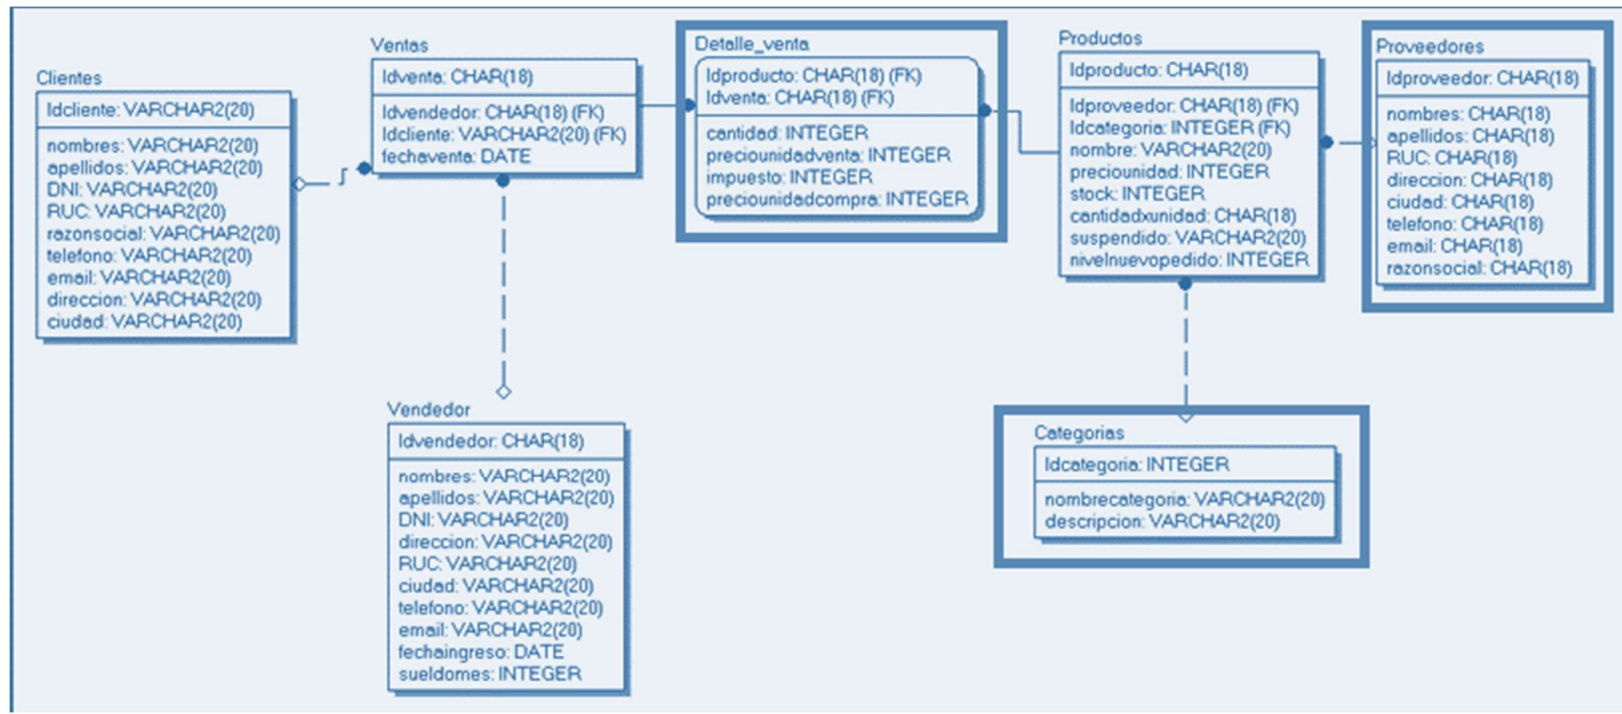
Clientes

Idcliente: VARCHAR2(20)

nombres: VARCHAR2(20)
apellidos: VARCHAR2(20)
DNI: VARCHAR2(20)
RUC: VARCHAR2(20)
razonsocial: VARCHAR2(20)
telefono: VARCHAR2(20)
email: VARCHAR2(20)
direccion: VARCHAR2(20)
ciudad: VARCHAR2(20)

Ventas

Idventa: CHAR(18)

Idvendedor: CHAR(18) (FK)
Idcliente: VARCHAR2(20) (FK)
fechaventa: DATE

Detalle_venta

Idproducto: CHAR(18) (FK)
Idventa: CHAR(18) (FK)

cantidad: INTEGER
preciounidadventa: INTEGER
impuesto: INTEGER
preciounidadcompra: INTEGER

Productos

Idproducto: CHAR(18)

Idproveedor: CHAR(18) (FK)
Idcategoria: INTEGER (FK)
nombre: VARCHAR2(20)
preciounidad: INTEGER
stock: INTEGER
cantidadxunidad: CHAR(18)
suspendido: VARCHAR2(20)
nivelnuevopedido: INTEGER

Proveedores

Idproveedor: CHAR(18)

nombres: CHAR(18)
apellidos: CHAR(18)
RUC: CHAR(18)
direccion: CHAR(18)
ciudad: CHAR(18)
telefono: CHAR(18)
email: CHAR(18)
razonsocial: CHAR(18)

Vendedor

Idvendedor: CHAR(18)

nombres: VARCHAR2(20)
apellidos: VARCHAR2(20)
DNI: VARCHAR2(20)
direccion: VARCHAR2(20)
RUC: VARCHAR2(20)
ciudad: VARCHAR2(20)
telefono: VARCHAR2(20)
email: VARCHAR2(20)
fechaingreso: DATE
sueldomes: INTEGER

Categorias

Idcategoria: INTEGER

nombrecategoria: VARCHAR2(20)
descripcion: VARCHAR2(20)